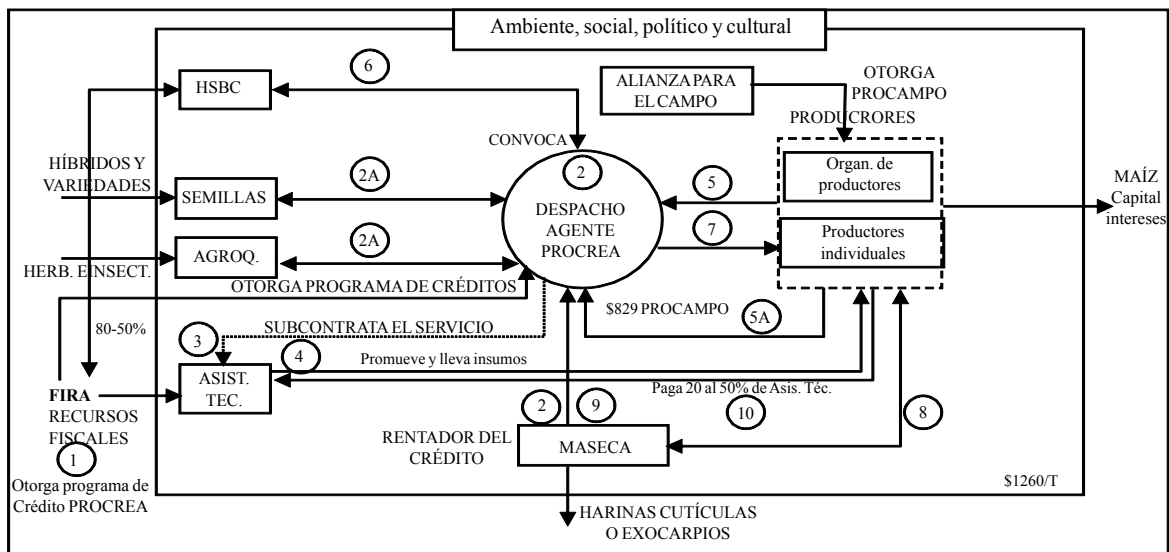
Ambiente, social, político y cultural

6

HSBC

ALIANZA PARA EL CAMPO

OTORGA PROCAMPO

PRODUCRORES

CONVOCA

2

HÍBRIDOS Y VARIEDADES

SEMILLAS

2A

DESPACHO AGENTE PROCREA

5

Organ. de productores

MAÍZ Capital intereses

HERB. E INSECT.

AGROQ.

2A

7

Productores individuales

OTORGA PROGRAMA DE CRÉDITOS

80-50%

$829 PROCAMPO

5A

3

SUBCONTRATA EL SERVICIO

4

Promueve y lleva insumos

FIRA RECURSOS FISCALES

ASIST. TEC.

Paga 20 al 50% de Asis. Téc.

10

2

9

8

RENTADOR DEL CRÉDITO

MASECA

1

Otorga programa de Crédito PROCREA

$1260/T

HARINAS CUTÍCULAS O EXOCARPIOS